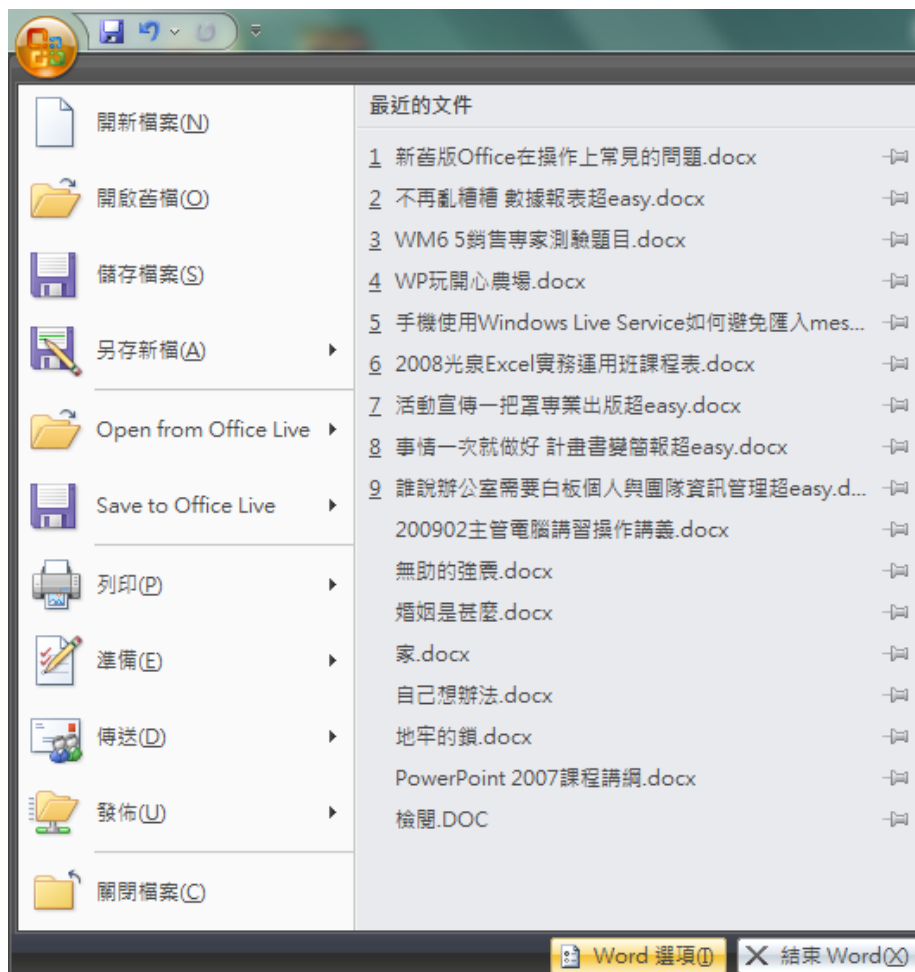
開新檔案(N)

開啟舊檔(O)

儲存檔案(S)

另存新檔(A)

Open from Office Live

Save to Office Live

列印(P)

準備(E)

傳送(D)

發佈(U)

關閉檔案(C)

最近的文件

1 新舊版Office在操作上常見的問題.docx
2 不再亂糟糟 數據報表超easy.docx
3 WM6 5銷售專家測驗題目.docx
4 WP玩開心農場.docx
5 手機使用Windows Live Service如何避免匯入mes...
6 2008光泉Excel實務運用班課程表.docx
7 活動宣傳一把罩專業出版超easy.docx
8 事情一次就做好 計畫書變簡報超easy.docx
9 誰說辦公室需要白板個人與團隊資訊管理超easy.d...
200902主管電腦講習操作講義.docx
無助的強震.docx
婚姻是甚麼.docx
家.docx
自己想辦法.docx
地牢的鎖.docx
PowerPoint 2007課程講綱.docx
檢閱.DOC

Word 選項(I)
結束 Word(X)